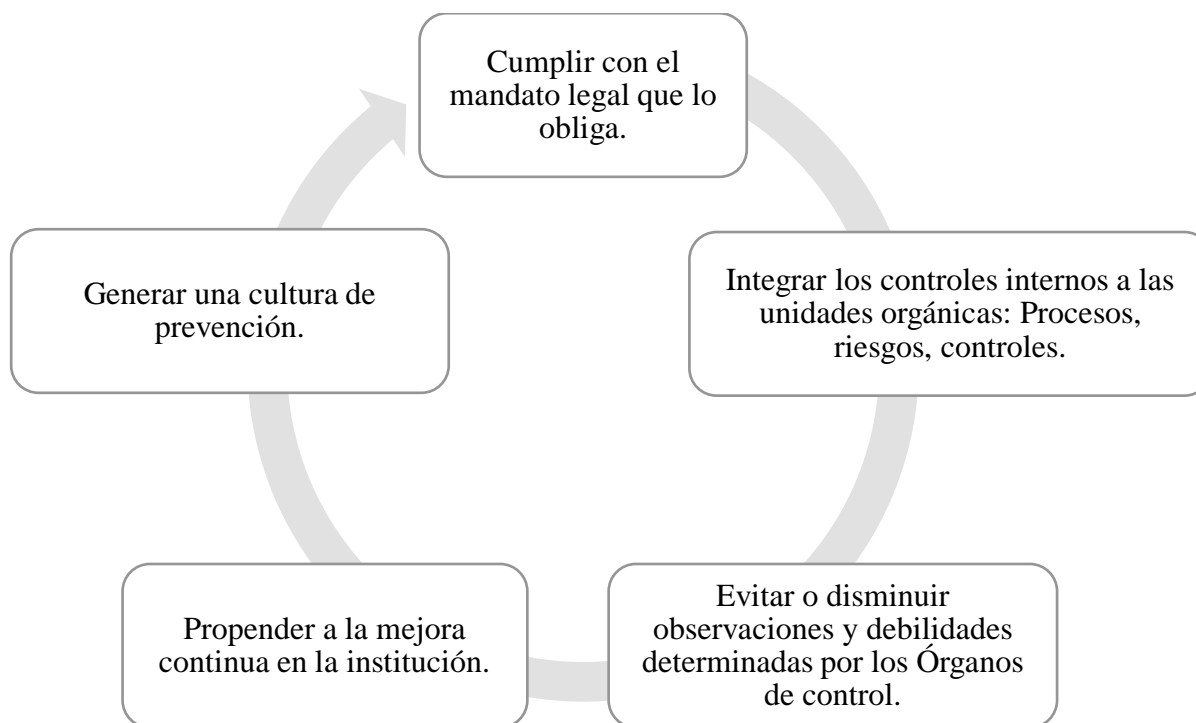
Cumplir con el mandato legal que lo obliga.

Integrar los controles internos a las unidades orgánicas: Procesos, riesgos, controles.

Evitar o disminuir observaciones y debilidades determinadas por los Órganos de control.

Propender a la mejora continua en la institución.

Generar una cultura de prevención.